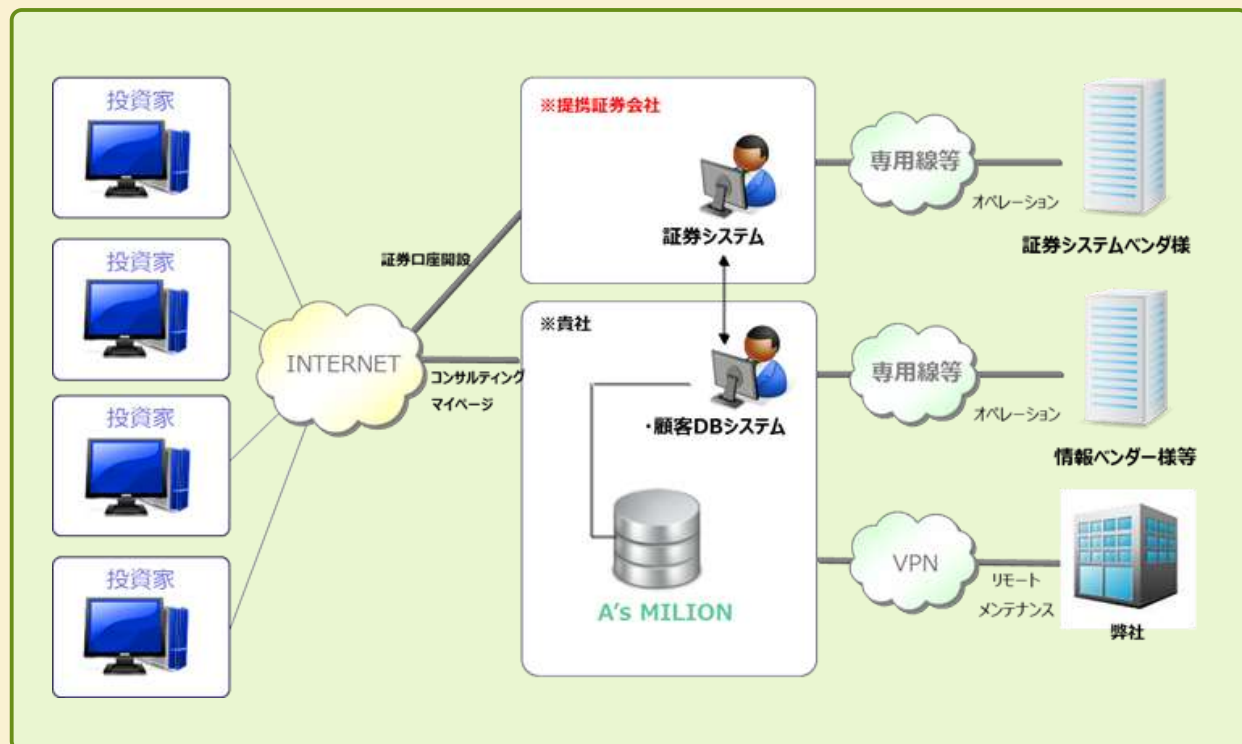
投資家

投資家

投資家

投資家

INTERNET

証券口座開設

コンサルティング
マイページ

※提携証券会社

証券システム

※貴社

・顧客DBシステム

A's MILION

専用線等

オペレーション

証券システムベンダ様

専用線等

オペレーション

情報ベンダー様等

VPN

リモート
メンテナンス

弊社